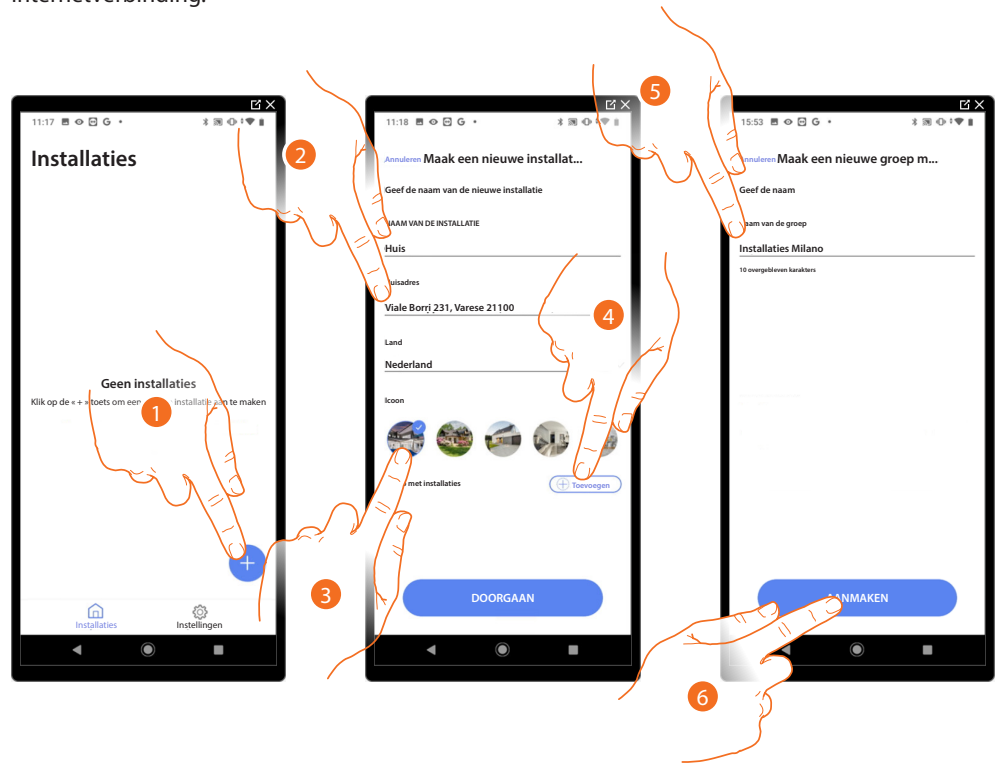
internetverbinding.

11:17

Installaties

Geen installaties

Klik op de « + » toets om een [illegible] installatie aan te maken

1

Installaties

Instellingen

2

11:18

Annuleren Maak een nieuwe installat...

Geef de naam van de nieuwe installatie

NAAM VAN DE INSTALLATIE

Huis

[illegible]uisadres

Viale Borri 231, Varese 21100

Land

Nederland

Icoon

4

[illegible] met installaties

Toevoegen

3

DOORGAAN

5

15:53

Annuleren Maak een nieuwe groep m...

Geef de naam

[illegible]aam van de groep

Installaties Milano

10 overgebleven karakters

AANMAKEN

6